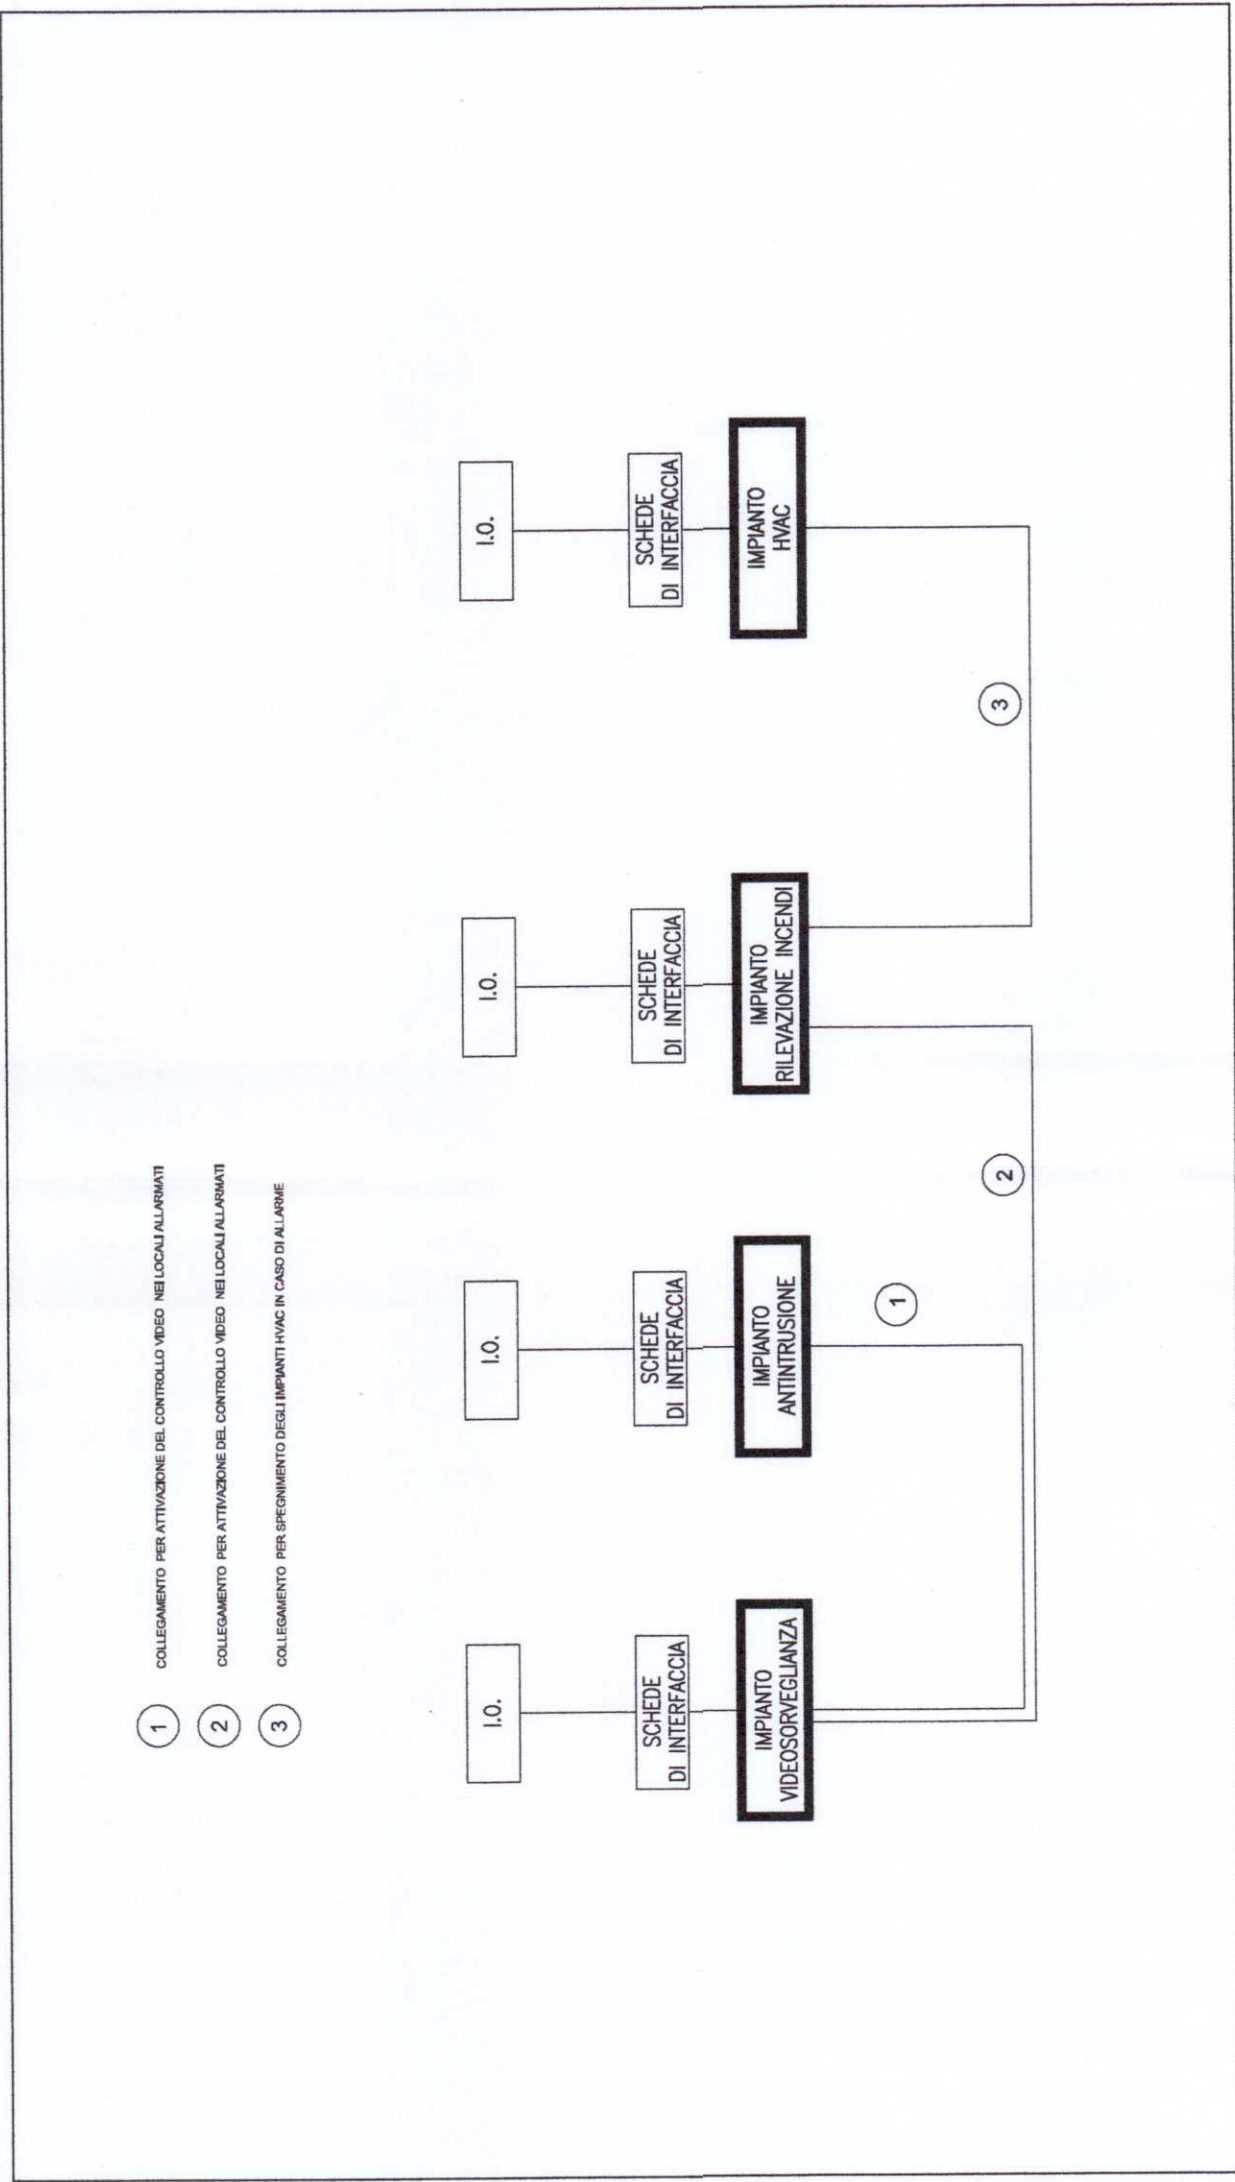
1 COLLEGAMENTO PER ATTIVAZIONE DEL CONTROLLO VIDEO NEI LOCALI ALLARMATI

2 COLLEGAMENTO PER ATTIVAZIONE DEL CONTROLLO VIDEO NEI LOCALI ALLARMATI

3 COLLEGAMENTO PER SPEGNIMENTO DEGLI IMPIANTI HVAC IN CASO DI ALLARME

I.O.

SCHEDE DI INTERFACCIA

IMPIANTO VIDEOSORVEGLIANZA

I.O.

SCHEDE DI INTERFACCIA

IMPIANTO ANTINTRUSIONE

1

I.O.

SCHEDE DI INTERFACCIA

IMPIANTO RILEVAZIONE INCENDI

2

I.O.

SCHEDE DI INTERFACCIA

IMPIANTO HVAC

3